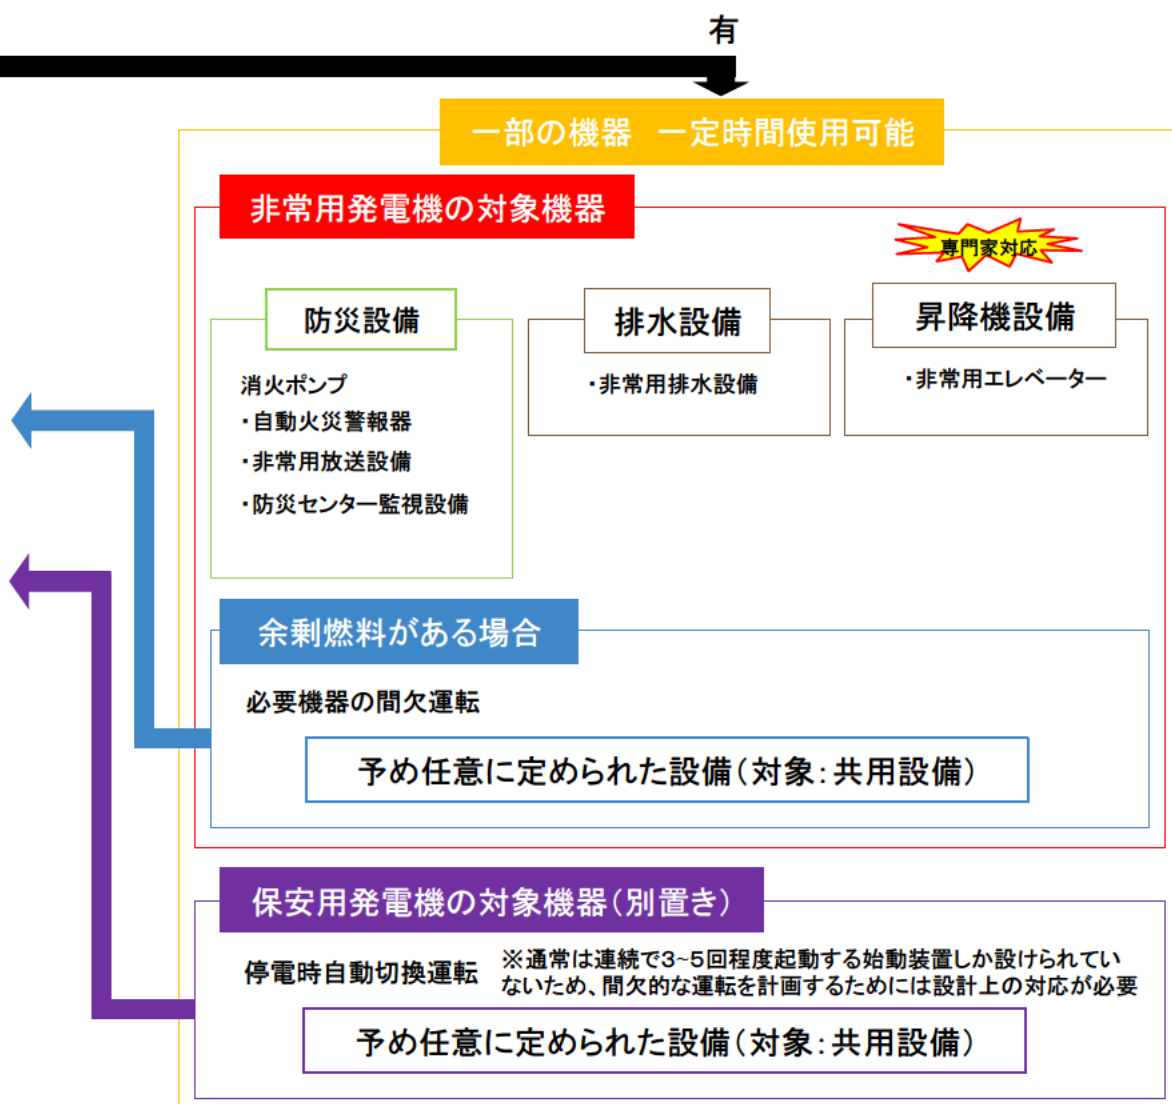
有

一部の機器　一定時間使用可能

非常用発電機の対象機器

専門家対応

防災設備

消火ポンプ
・自動火災警報器
・非常用放送設備
・防災センター監視設備

排水設備

・非常用排水設備

昇降機設備

・非常用エレベーター

余剰燃料がある場合

必要機器の間欠運転

予め任意に定められた設備（対象：共用設備）

保安用発電機の対象機器（別置き）

停電時自動切換運転

※通常は連続で3~5回程度起動する始動装置しか設けられていないため、間欠的な運転を計画するためには設計上の対応が必要

予め任意に定められた設備（対象：共用設備）